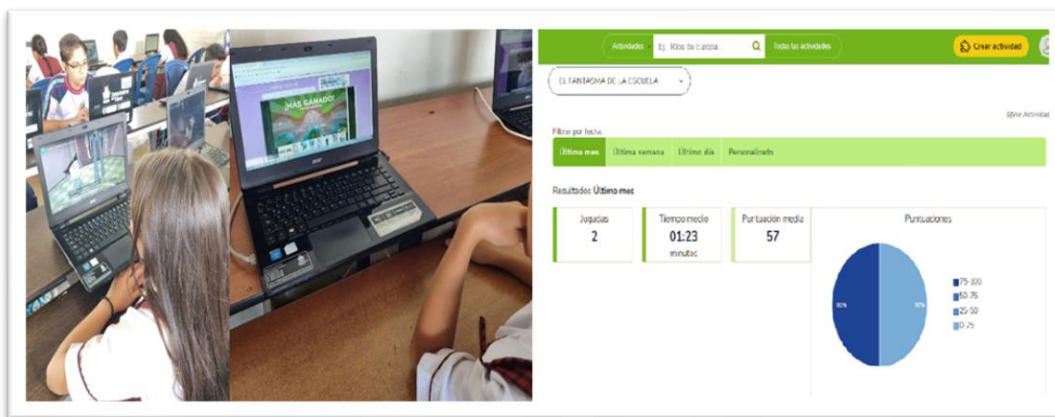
¡HAS GANADO!

Actividades Ej. Ríos de Europa... Todas las actividades

Crear actividad

EL FANTASMA DE LA ESCUELA

Ver Actividad

Filtrar por fecha:

Último mes | Última semana | Último día | Personalizado

Resultados: Último mes

| Jugadas | Tiempo medio | Puntuación media |
|---|---|---|
| 2 | 01:23 minutos | 57 |

Puntuaciones

50% 50%

75-100
50-75
25-50
0-25